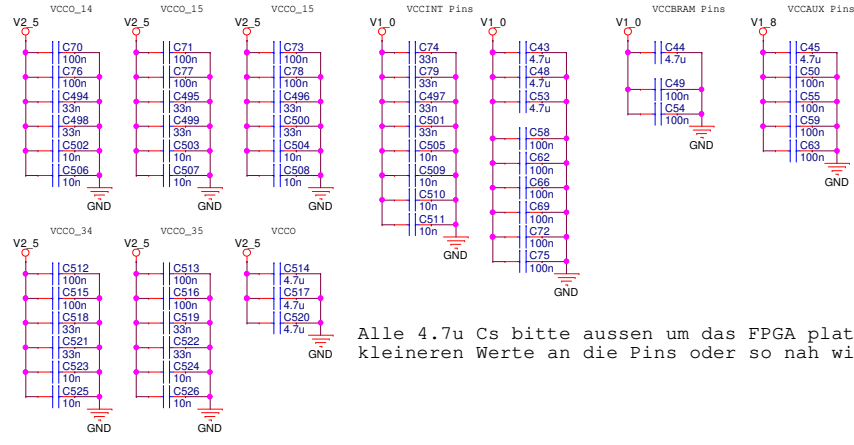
VCCO_14
V2_5
C70
100n
C76
100n
C494
33n
C498
33n
C502
10n
C506
10n
GND

VCCO_15
V2_5
C71
100n
C77
100n
C495
33n
C499
33n
C503
10n
C507
10n
GND

VCCO_15
V2_5
C73
100n
C78
100n
C496
33n
C500
33n
C504
10n
C508
10n
GND

VCCINT Pins
V1_0
C74
33n
C79
33n
C497
33n
C501
33n
C505
10n
C509
10n
C510
10n
C511
10n
GND

V1_0
C43
4.7u
C48
4.7u
C53
4.7u
C58
100n
C62
100n
C66
100n
C69
100n
C72
100n
C75
100n
GND

VCCBRAM Pins
V1_0
C44
4.7u
C49
100n
C54
100n
GND

VCCAUX Pins
V1_8
C45
4.7u
C50
100n
C55
100n
C59
100n
C63
100n
GND

VCCO_34
V2_5
C512
100n
C515
100n
C518
33n
C521
33n
C523
10n
C525
10n
GND

VCCO_35
V2_5
C513
100n
C516
100n
C519
33n
C522
33n
C524
10n
C526
10n
GND

VCCO
V2_5
C514
4.7u
C517
4.7u
C520
4.7u
GND

Alle 4.7u Cs bitte aussen um das FPGA plat
kleineren Werte an die Pins oder so nah wi